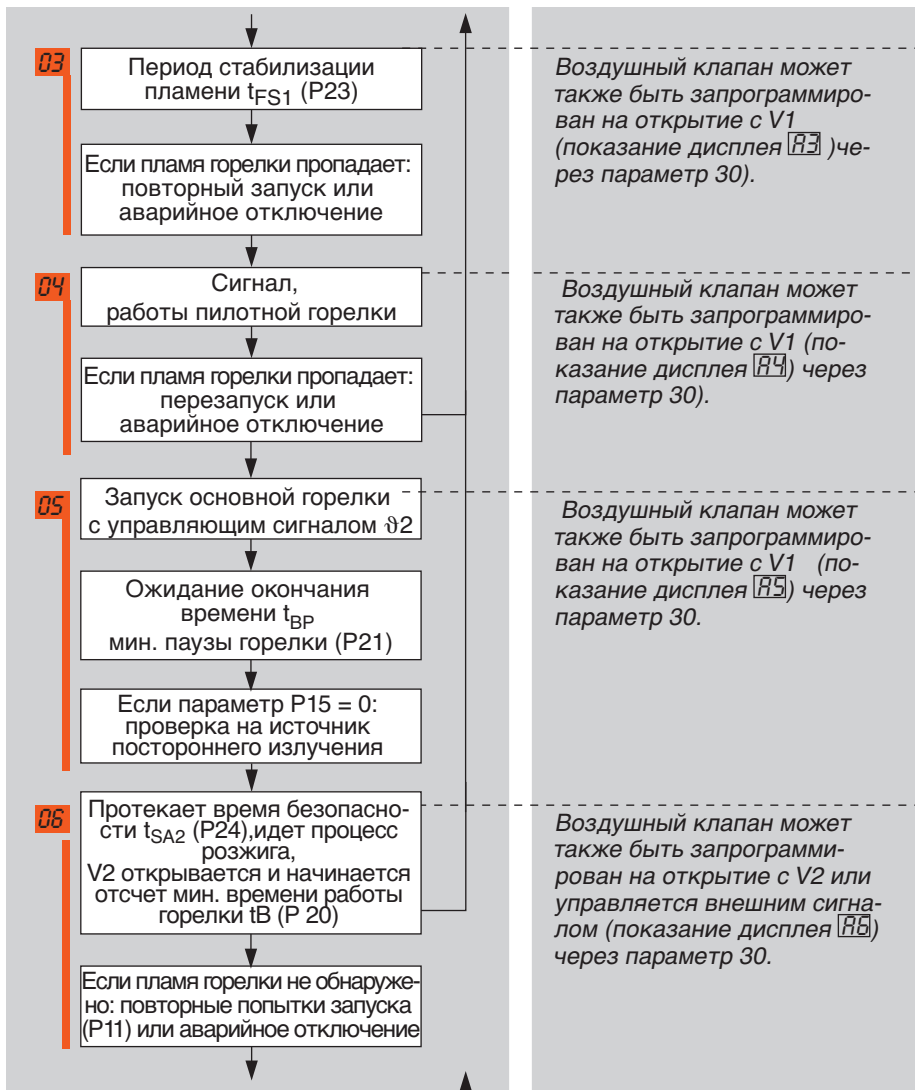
03

Период стабилизации пламени $t_{FS1}$ (P23)

Если пламя горелки пропадает: повторный запуск или аварийное отключение

Воздушный клапан может также быть запрограммирован на открытие с V1 (показание дисплея A3 )через параметр 30).

04

Сигнал, работы пилотной горелки

Если пламя горелки пропадает: перезапуск или аварийное отключение

Воздушный клапан может также быть запрограммирован на открытие с V1 (показание дисплея A4) через параметр 30).

05

Запуск основной горелки с управляющим сигналом $\vartheta 2$

Ожидание окончания времени $t_{BP}$ мин. паузы горелки (P21)

Если параметр P15 = 0: проверка на источник постороннего излучения

Воздушный клапан может также быть запрограммирован на открытие с V1 (показание дисплея A5) через параметр 30.

06

Протекает время безопасности $t_{SA2}$ (P24),идет процесс розжига, V2 открывается и начинается отсчет мин. времени работы горелки tB (P 20)

Если пламя горелки не обнаружено: повторные попытки запуска (P11) или аварийное отключение

Воздушный клапан может также быть запрограммирован на открытие с V2 или управляется внешним сигналом (показание дисплея A6) через параметр 30.